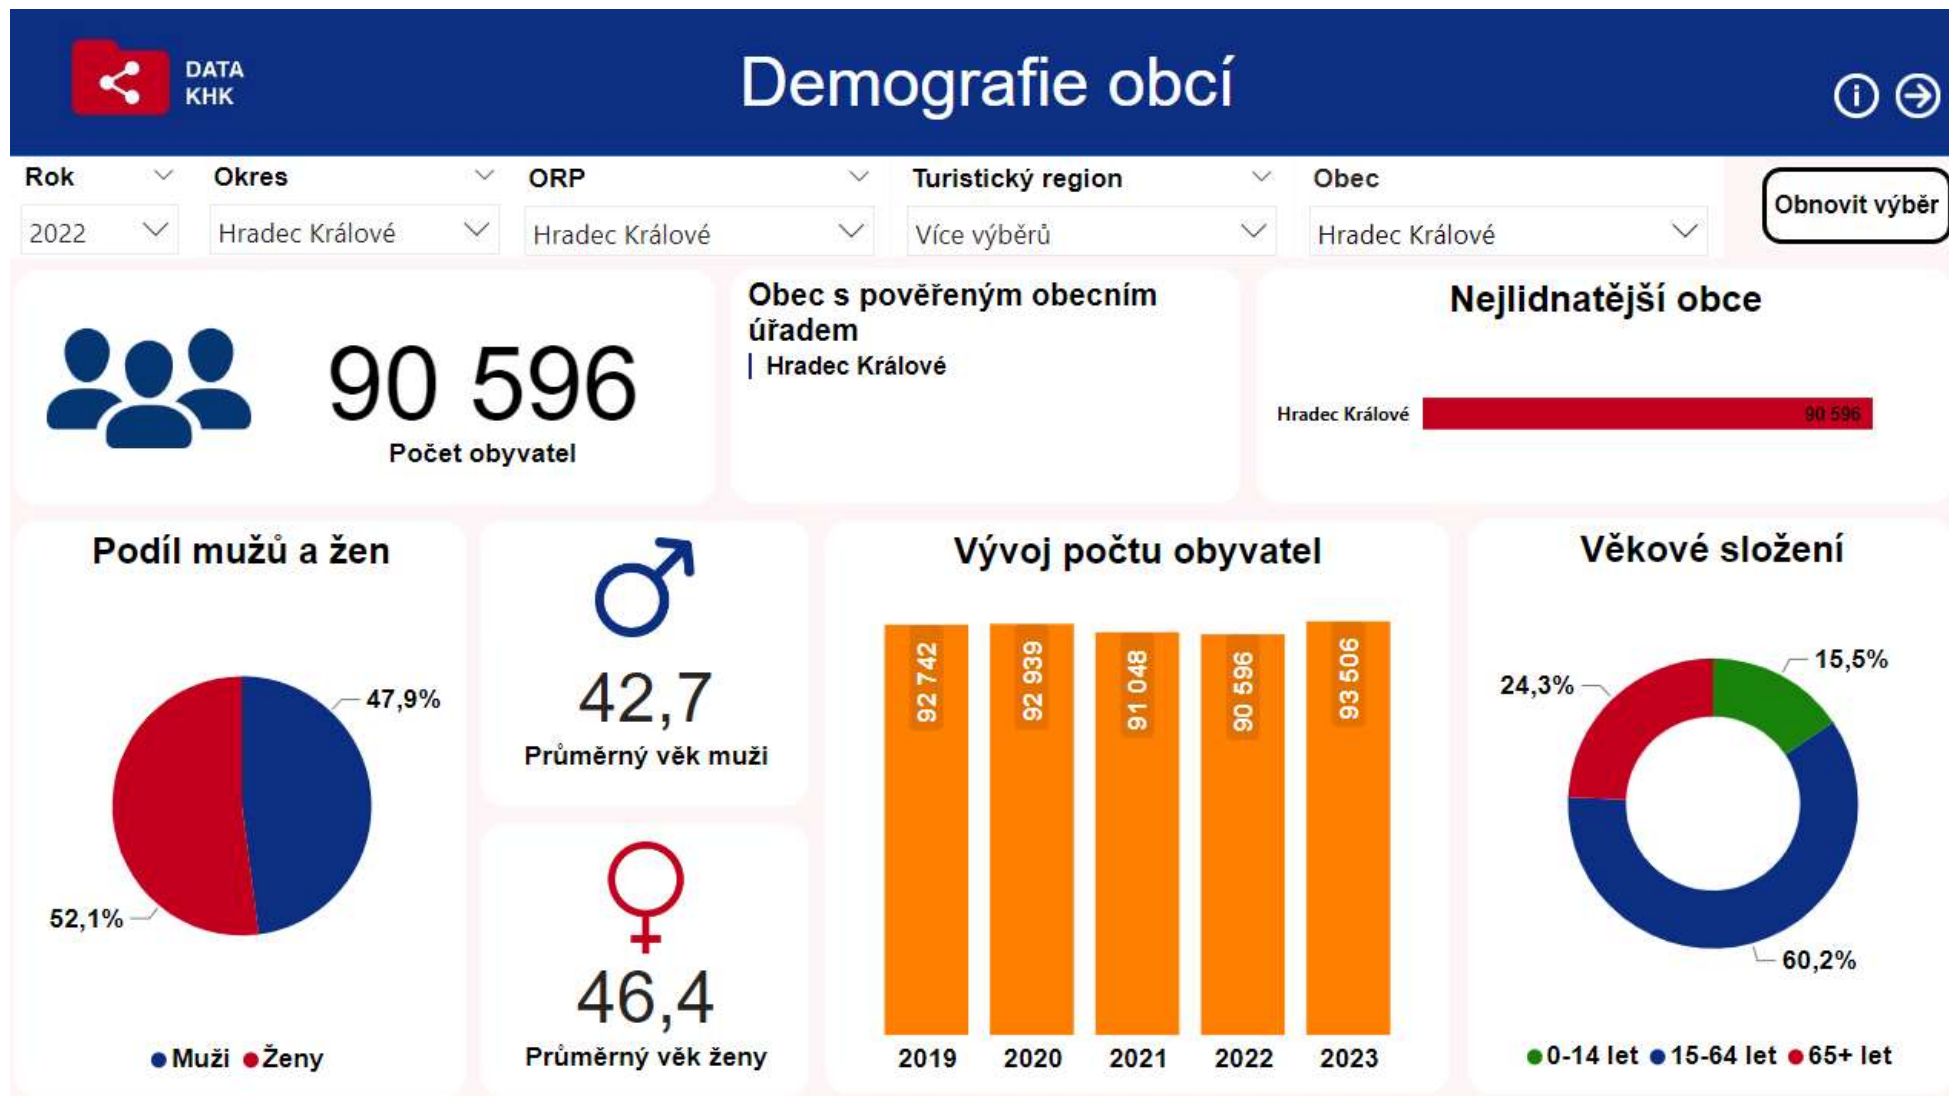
DATA KHK

Demografie obcí

Rok
2022

Okres
Hradec Králové

ORP
Hradec Králové

Turistický region
Více výběrů

Obec
Hradec Králové

Obnovit výběr

90 596
Počet obyvatel

Obec s pověřeným obecním úřadem
Hradec Králové

Nejlidnatější obce

Hradec Králové 90 596

Podíl mužů a žen

47,9%
52,1%

● Muži ● Ženy

42,7
Průměrný věk muži

46,4
Průměrný věk ženy

Vývoj počtu obyvatel

| 2019 | 2020 | 2021 | 2022 | 2023 |
|---|---|---|---|---|
| 92 742 | 92 939 | 91 048 | 90 596 | 93 506 |

Věkové složení

15,5%
24,3%
60,2%

● 0-14 let ● 15-64 let ● 65+ let